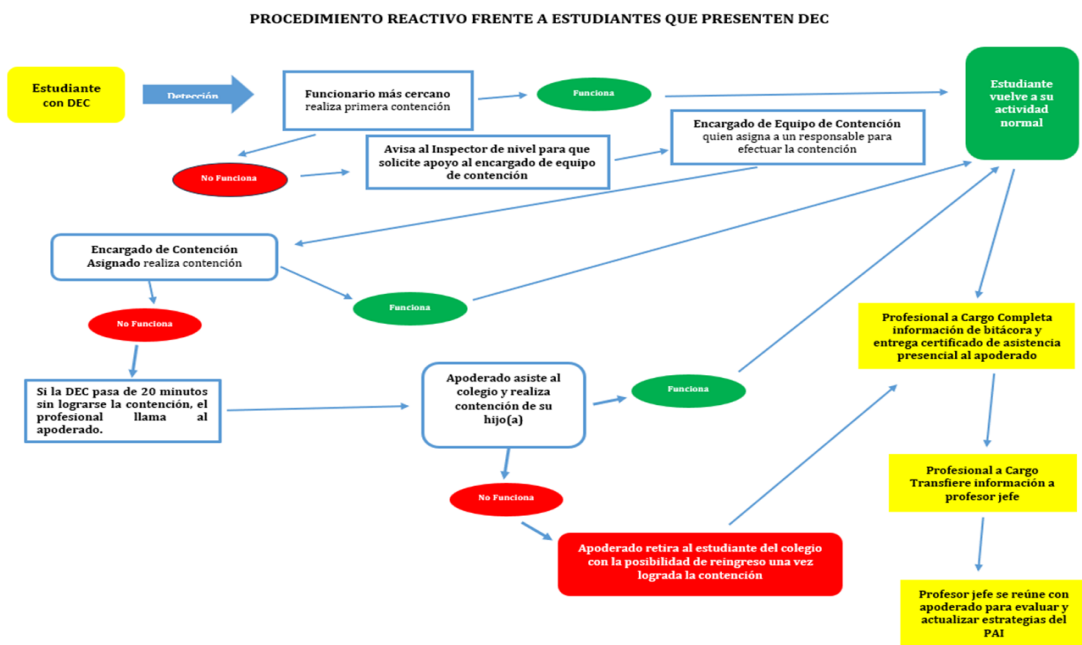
PROCEDIMIENTO REACTIVO FRENTE A ESTUDIANTES QUE PRESENTEN DEC

Estudiante con DEC

Detección

Funcionario más cercano realiza primera contención

Funciona

Estudiante vuelve a su actividad normal

No Funciona

Avisa al Inspector de nivel para que solicite apoyo al encargado de equipo de contención

Encargado de Equipo de Contención quien asigna a un responsable para efectuar la contención

Encargado de Contención Asignado realiza contención

Funciona

No Funciona

Profesional a Cargo Completa información de bitácora y entrega certificado de asistencia presencial al apoderado

Si la DEC pasa de 20 minutos sin lograrse la contención, el profesional llama al apoderado.

Apoderado asiste al colegio y realiza contención de su hijo(a)

Funciona

Profesional a Cargo Transfiere información a profesor jefe

No Funciona

Apoderado retira al estudiante del colegio con la posibilidad de reingreso una vez lograda la contención

Profesor jefe se reúne con apoderado para evaluar y actualizar estrategias del PAI